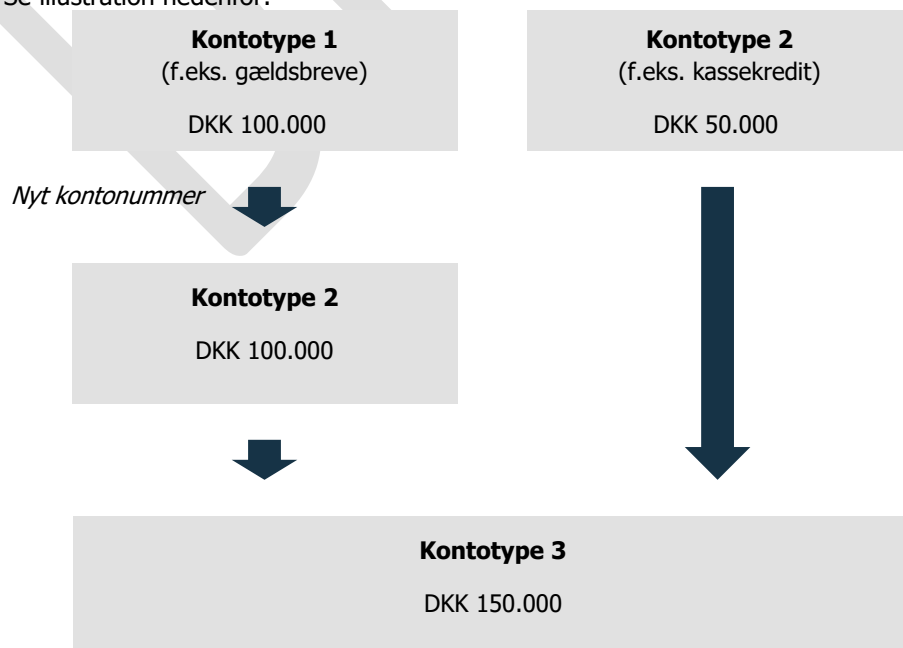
Se illustration nedenfor.

**Kontotype 1**
(f.eks. gældsbreve)
DKK 100.000

**Kontotype 2**
(f.eks. kassekredit)
DKK 50.000

*Nyt kontonummer*

**Kontotype 2**
DKK 100.000

**Kontotype 3**
DKK 150.000